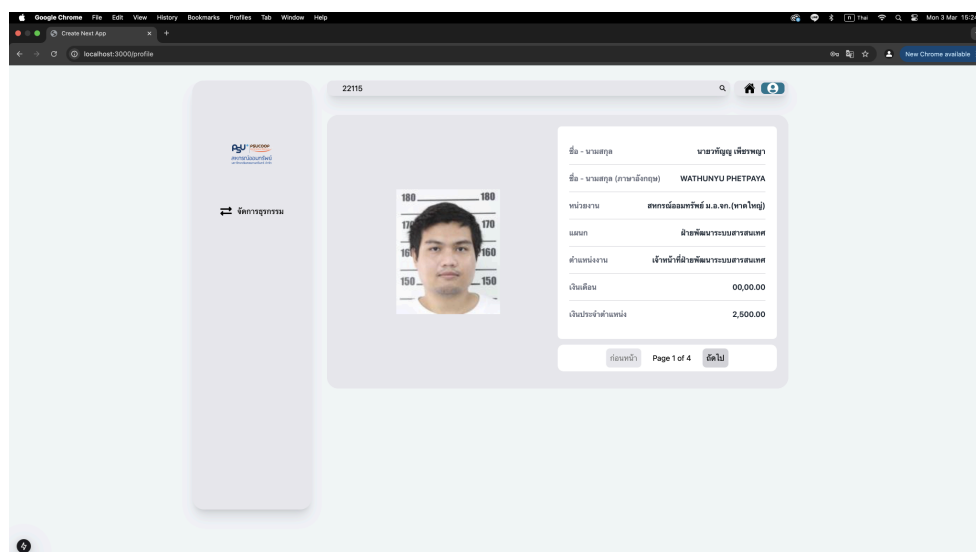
Google Chrome File Edit View History Bookmarks Profiles Tab Window Help

Mon 3 Mar 15:2

Create Next App

localhost:3000/profile

New Chrome available

22115

PSU COOP
สหกรณ์ออมทรัพย์

จัดการธุรกรรม

180 180
170 170
160 160
150 150

| | |
|---|---|
| ชื่อ - นามสกุล | นายวทัญญู เพ็ชรพญา |
| ชื่อ - นามสกุล (ภาษาอังกฤษ) | WATHUNYU PHETPAYA |
| หน่วยงาน | สหกรณ์ออมทรัพย์ ม.อ.จก.(หาดใหญ่) |
| แผนก | ฝ่ายพัฒนาระบบสารสนเทศ |
| ตำแหน่งงาน | เจ้าหน้าที่ฝ่ายพัฒนาระบบสารสนเทศ |
| เงินเดือน | 00,00.00 |
| เงินประจำตำแหน่ง | 2,500.00 |

ก่อนหน้า Page 1 of 4 ถัดไป